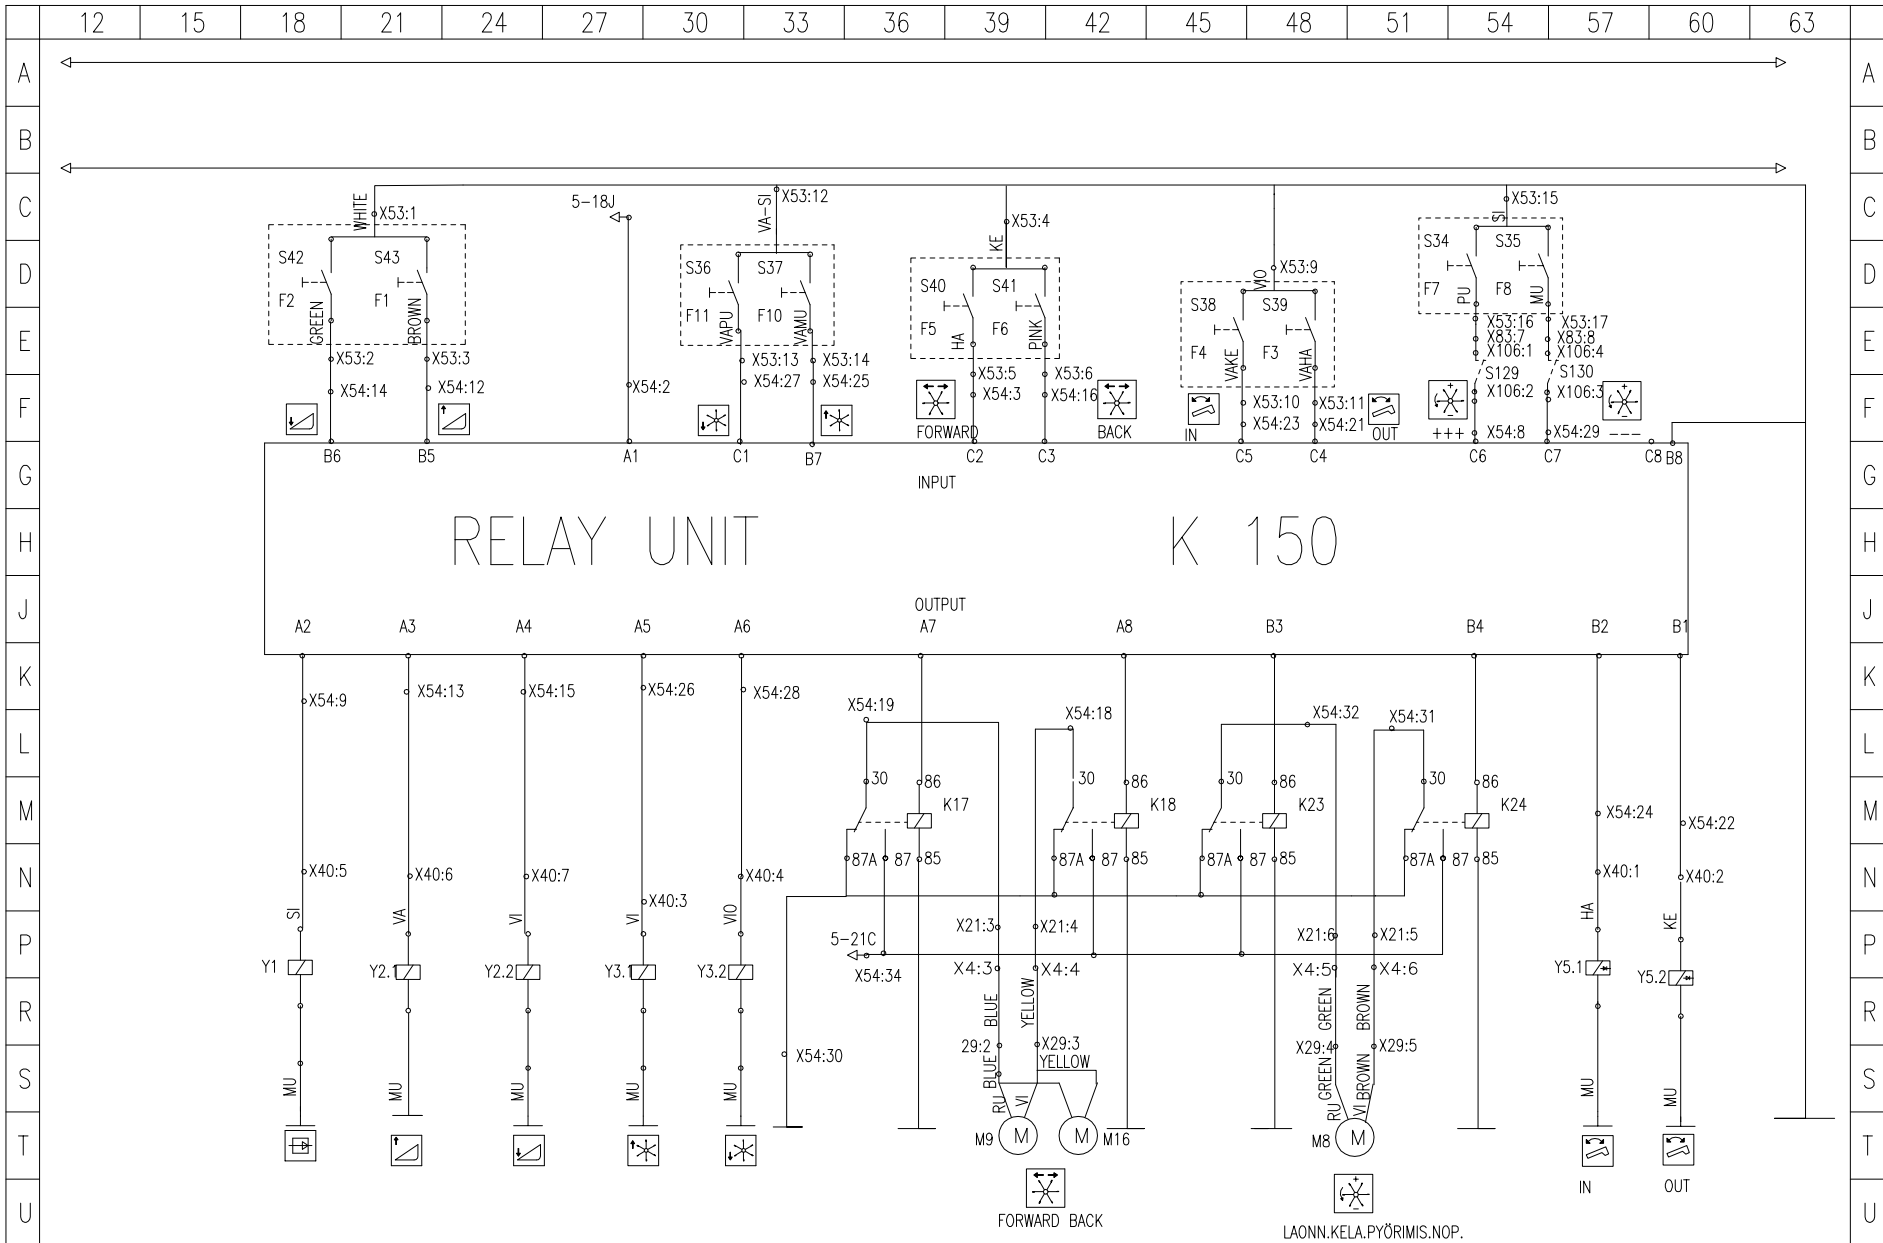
12 15 18 21 24 27 30 33 36 39 42 45 48 51 54 57 60 63

A B C D E F G H J K L M N P R S T U

WHITE X53:1
S42 S43
F2 F1
GREEN BROWN
X53:2 X53:3
X54:14 X54:12
B6 B5

5-18J
X54:2
A1

VA-SI X53:12
S36 S37
F11 F10
VAPU VAMU
X53:13 X53:14
X54:27 X54:25
C1 B7

KE X53:4
S40 S41
F5 F6
HA PINK
X53:5 X53:6
X54:3 X54:16
FORWARD BACK
C2 C3

VIO X53:9
S38 S39
F4 F3
VAKE VAHA
X53:10 X53:11
X54:23 X54:21
IN OUT
C5 C4

SI X53:15
S34 S35
F7 F8
PU MU
X53:16 X53:17
X83:7 X83:8
X106:1 X106:4
S129 S130
X106:2 X106:3
+++ X54:8 X54:29 ---
C6 C7 C8 B8

INPUT

RELAY UNIT K 150

OUTPUT

A2 A3 A4 A5 A6 A7 A8 B3 B4 B2 B1

X54:9 X54:13 X54:15 X54:26 X54:28
X40:5 X40:6 X40:7 X40:3 X40:4
SI VA VI VI VIO
Y1 Y2.1 Y2.2 Y3.1 Y3.2
MU MU MU MU MU

X54:19 X54:18 X54:32 X54:31
30 86 K17 30 86 K18 30 86 K23 30 86 K24
87A 87 85 87A 87 85 87A 87 85 87A 87 85
X21:3 X21:4 X21:6 X21:5
5-21C
X54:34
X4:3 X4:4 X4:5 X4:6
BLUE YELLOW GREEN BROWN
29:2 X29:3 X29:4 X29:5
YELLOW
BLUE GREEN BROWN
RU VI RU VI
X54:30
M9 M M M16 M8 M
FORWARD BACK
LAONN.KELA.PYÖRIMIS.NOP.

X54:24 X54:22
X40:1 X40:2
HA KE
Y5.1 Y5.2
MU MU
IN OUT